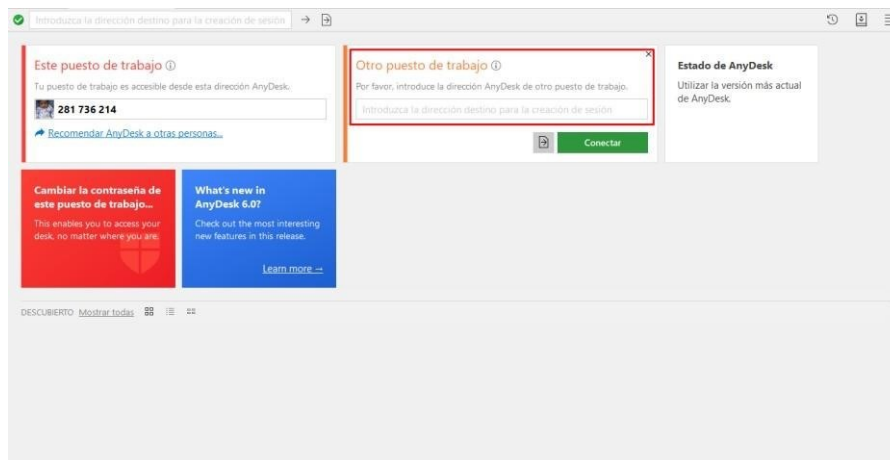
Introduzca la dirección destino para la creación de sesión

Este puesto de trabajo ⓘ

Tu puesto de trabajo es accesible desde esta dirección AnyDesk.

281 736 214

Recomendar AnyDesk a otras personas...

Otro puesto de trabajo ⓘ

Por favor, introduce la dirección AnyDesk de otro puesto de trabajo.

Introduzca la dirección destino para la creación de sesión

Conectar

Estado de AnyDesk

Utilizar la versión más actual de AnyDesk.

Cambiar la contraseña de este puesto de trabajo...

This enables you to access your desk, no matter where you are.

What's new in AnyDesk 6.0?

Check out the most interesting new features in this release.

Learn more →

DESCUBIERTO Mostrar todas